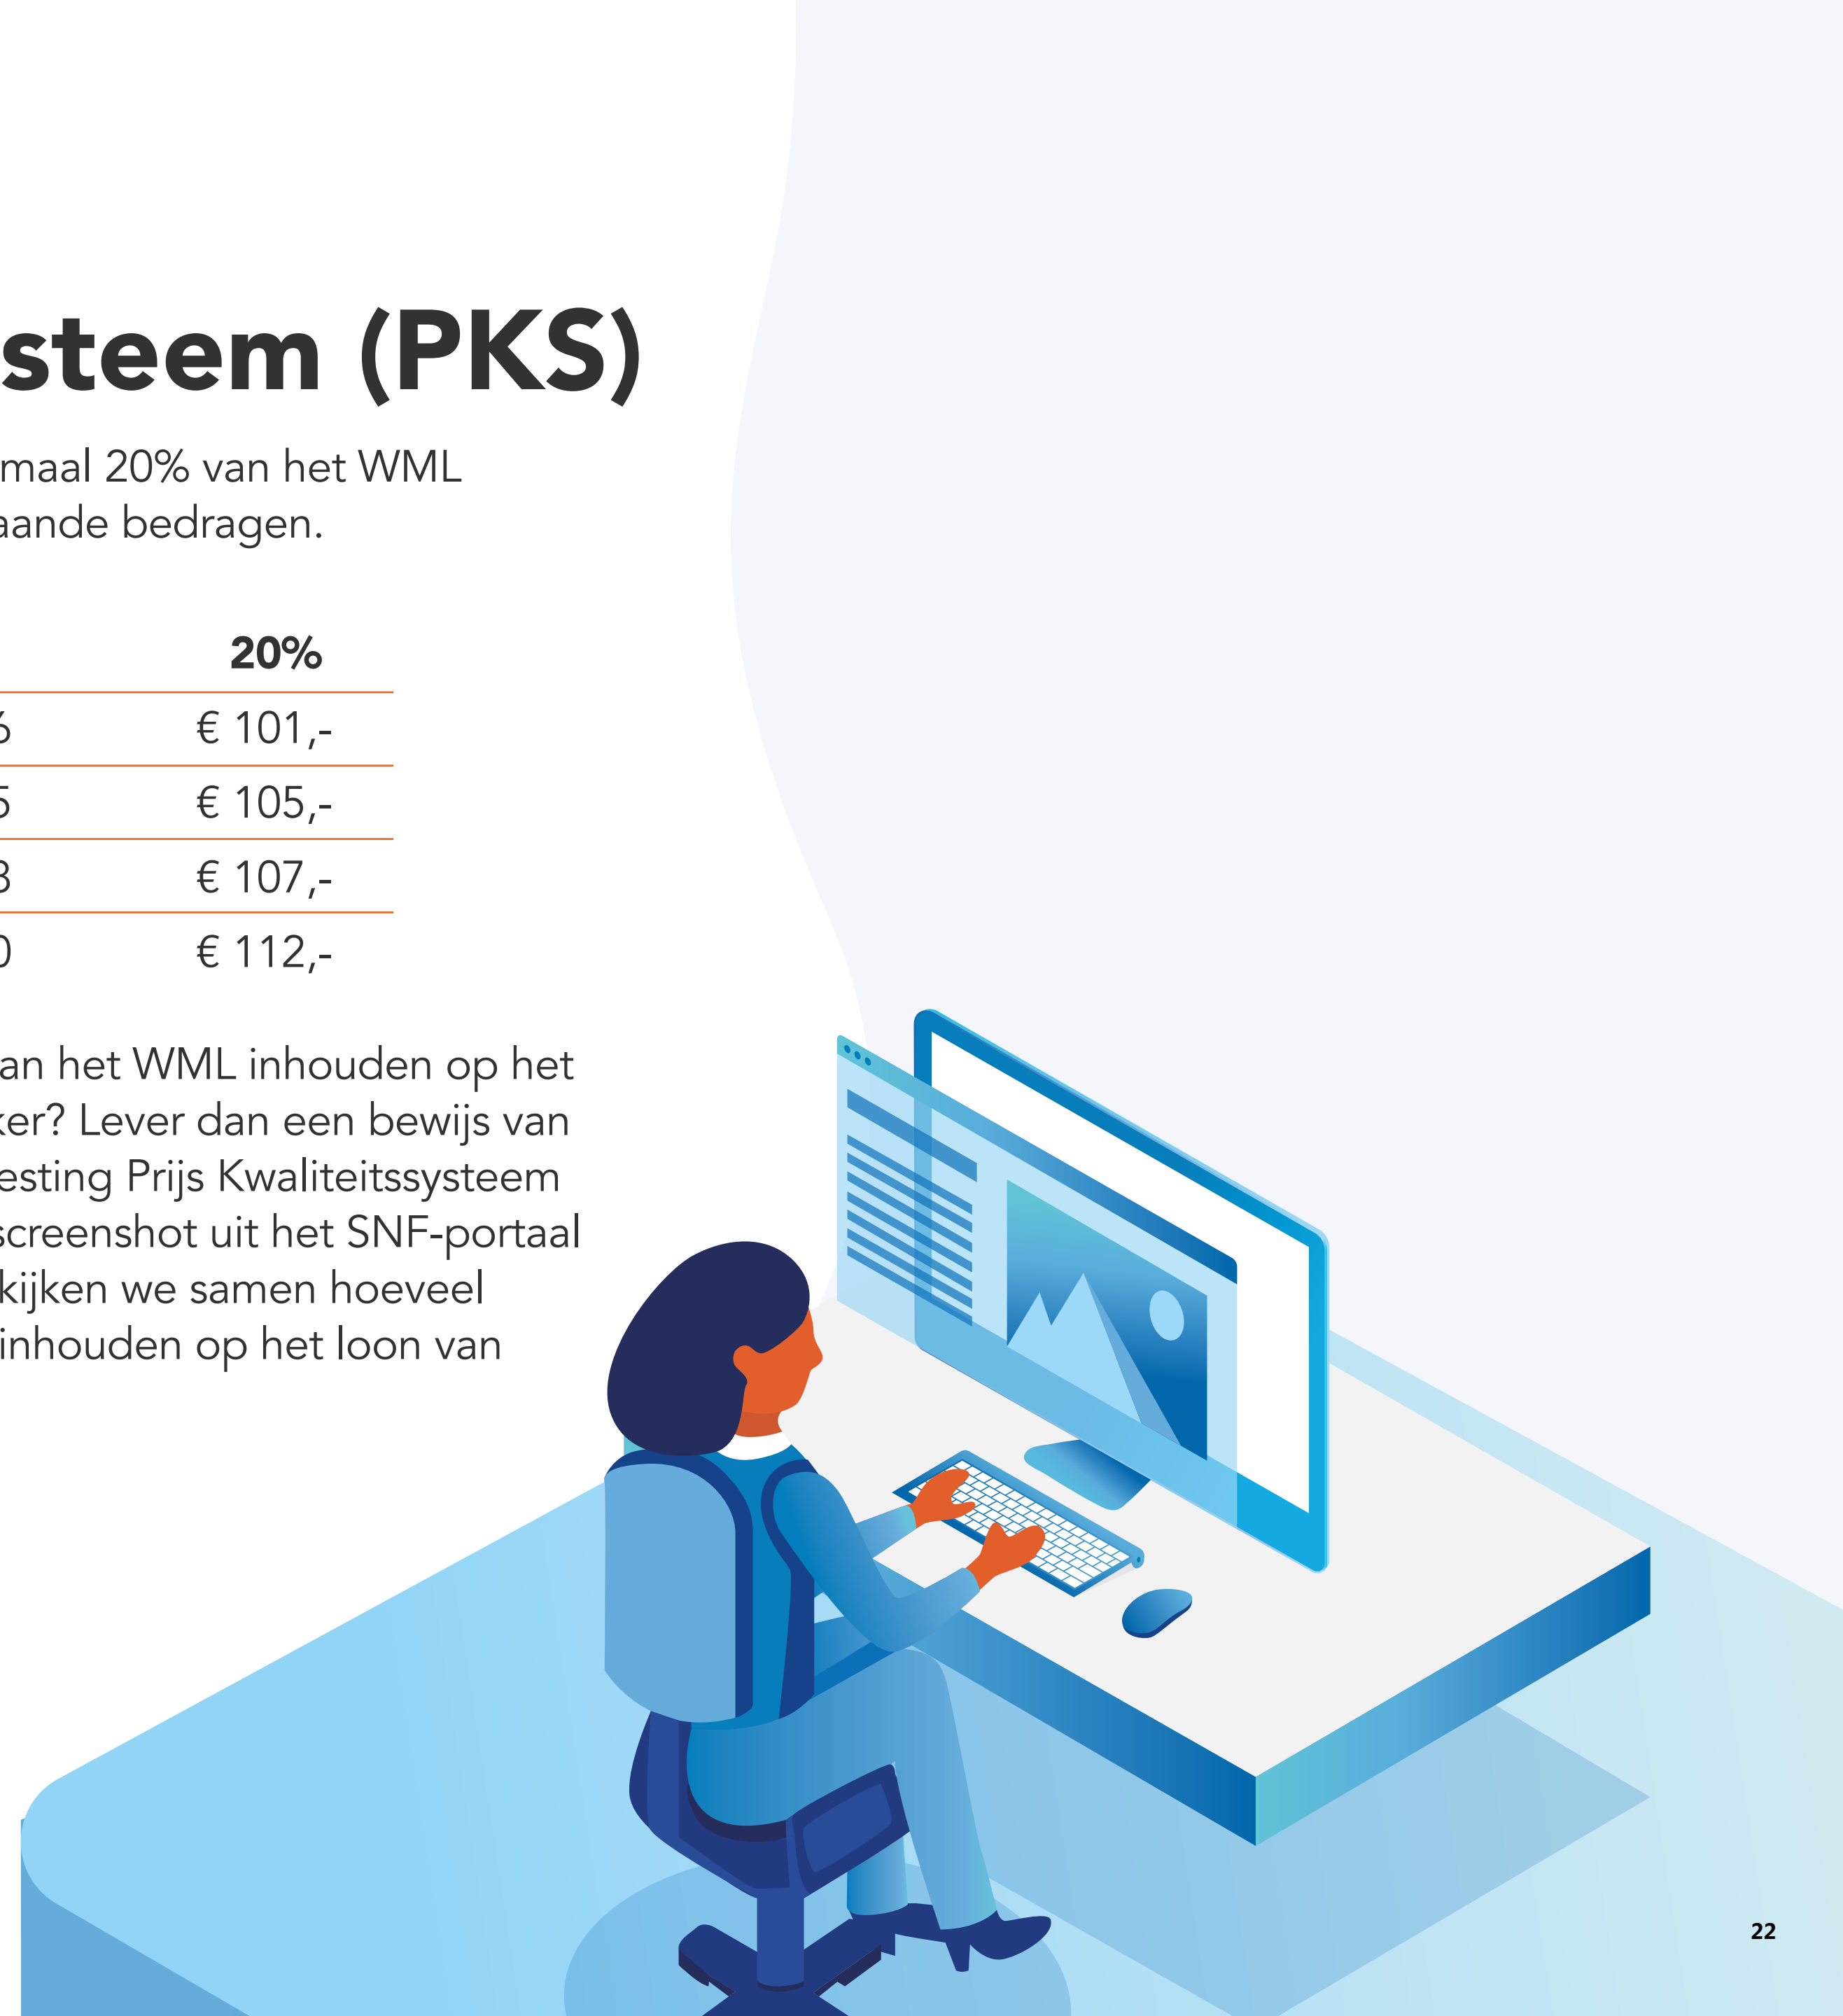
steem (PKS)

maal 20% van het WML aande bedragen.

| | 20% |
|---|---|
| 6 | € 101,- |
| 5 | € 105,- |
| 3 | € 107,- |
| 0 | € 112,- |

an het WML inhouden op het ker? Lever dan een bewijs van esting Prijs Kwaliteitssysteem screenshot uit het SNF-portaal kijken we samen hoeveel inhouden op het loon van

22